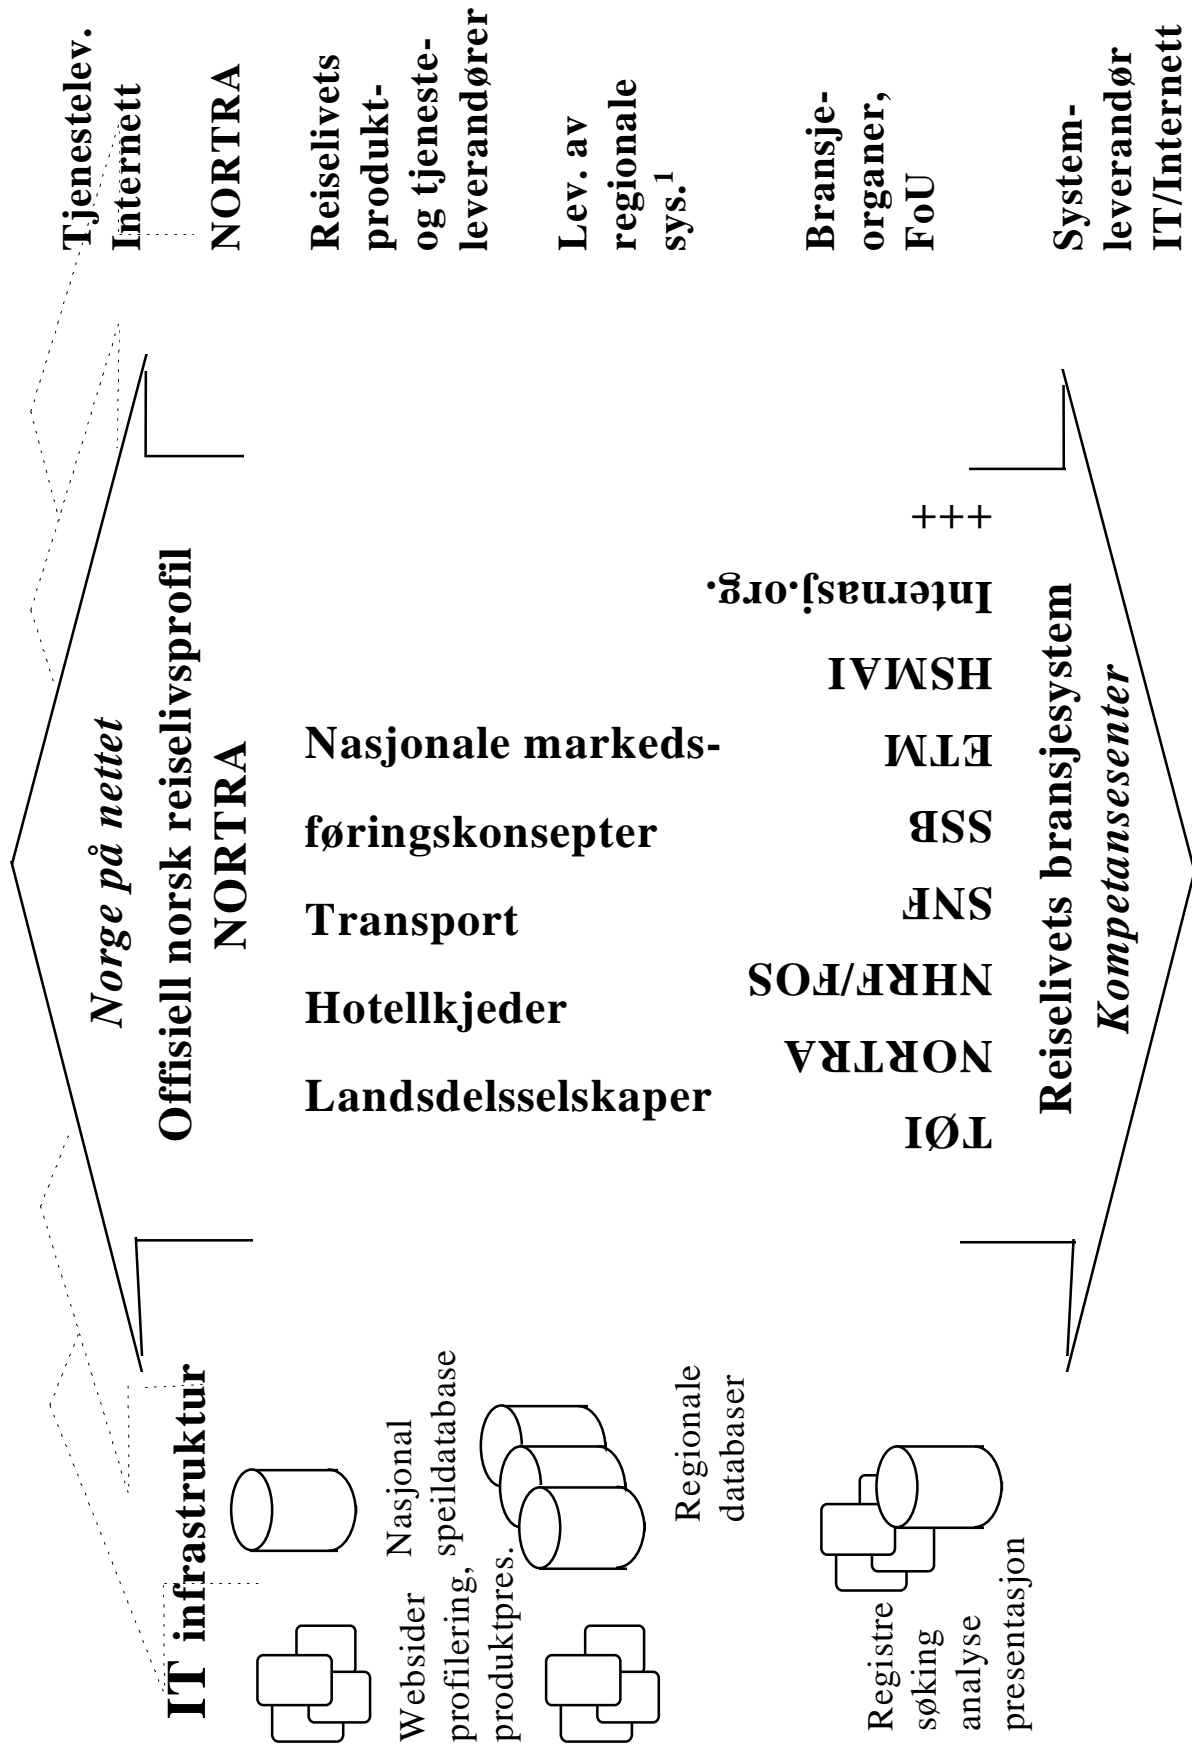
IT infrastruktur

Websider profilering, produktpres.

Nasjonal speildatabase

Regionale databaser

Registre søking analyse presentasjon

Norge på nettet
Offisiell norsk reiselivsprofil
NORTRA

Nasjonale markedsføringskonsepter
Transport
Hotellkjeder
Landsdelsselskaper

TØI
NORTRA
NHRF/FOS
SNF
SSB
ETM
HSMAI
Internasj.org.
+++

Reiselivets bransjesystem
Kompetansesenter

Tjenestelev. Internett

NORTRA

Reiselivets produkt- og tjenesteleverandører

Lev. av regionale sys.$^1$

Bransjeorganer, FoU

Systemleverandør IT/Internett